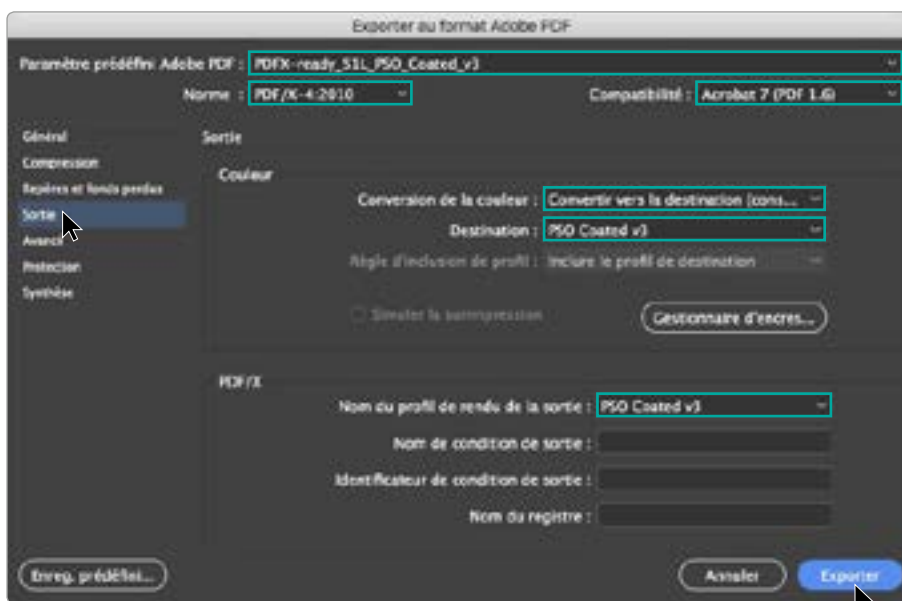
Exporter au format Adobe PDF

Paramètre prédéfini Adobe PDF : PDFX-ready_S1L_PSO_Coated_v3

Norme : PDF/X-4:2010

Compatibilité : Acrobat 7 (PDF 1.6)

Général
Compression
Repères et fonds perdus
Sortie
Avancé
Protection
Synthèse

Sortie

Couleur

Conversion de la couleur : Convertir vers la destination (cons...

Destination : PSO Coated v3

Règle d'inclusion de profil : Inclure le profil de destination

Simuler la surimpression

Gestionnaire d'encres...

PDF/X

Nom du profil de rendu de la sortie : PSO Coated v3

Nom de condition de sortie :

Identificateur de condition de sortie :

Nom du registre :

Enreg. prédéfini...

Annuler

Exporter